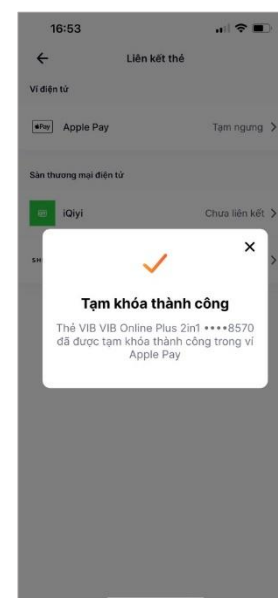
16:53

Liên kết thẻ

Ví điện tử

Apple Pay

Tạm ngưng

Sàn thương mại điện tử

iQiyi

Chưa liên kết

SH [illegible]

Tạm khóa thành công

Thẻ VIB VIB Online Plus 2in1 ••••8570 đã được tạm khóa thành công trong ví Apple Pay